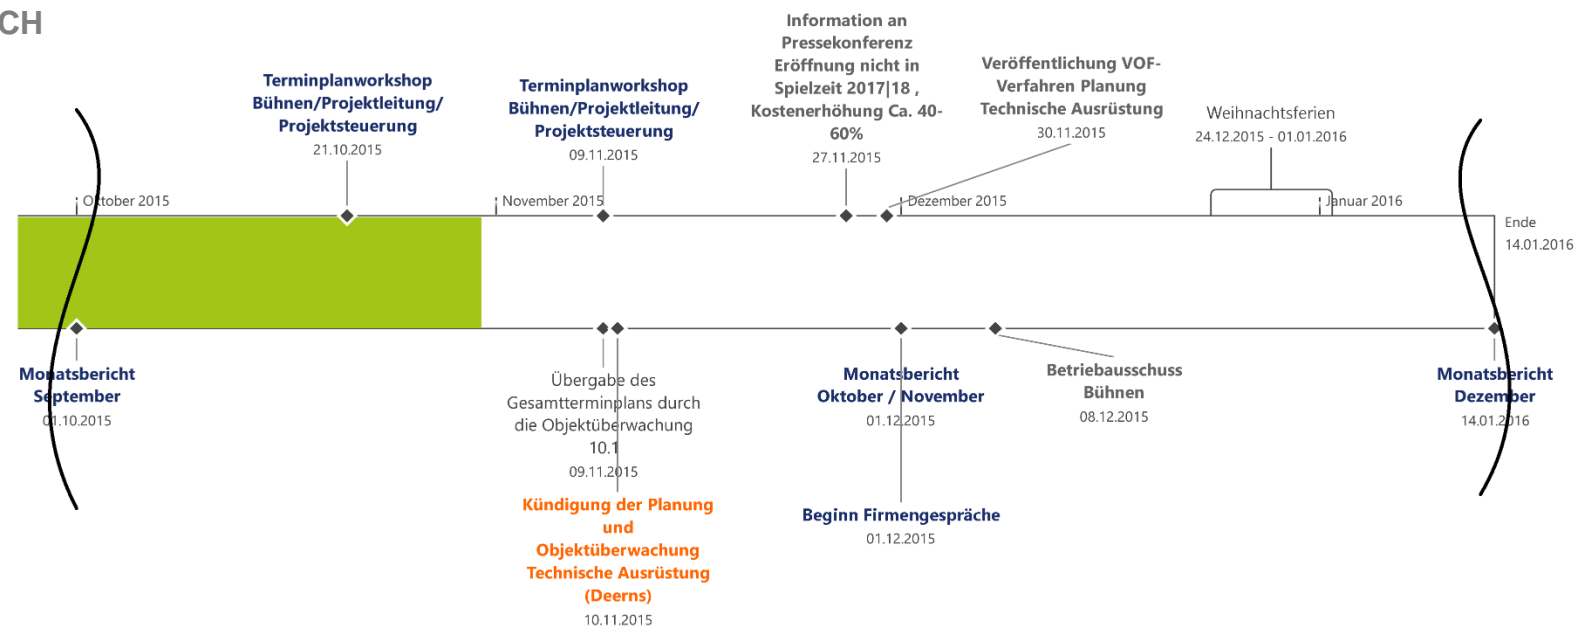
CH

Terminplanworkshop Bühnen/Projektleitung/ Projektsteuerung
21.10.2015

Terminplanworkshop Bühnen/Projektleitung/ Projektsteuerung
09.11.2015

Information an Pressekonferenz Eröffnung nicht in Spielzeit 2017|18 , Kostenerhöhung Ca. 40-60%
27.11.2015

Veröffentlichung VOF-Verfahren Planung Technische Ausrüstung
30.11.2015

Weihnachtsferien
24.12.2015 - 01.01.2016

Oktober 2015
November 2015
Dezember 2015
Januar 2016

Ende
14.01.2016

Monatsbericht September
01.10.2015

Übergabe des Gesamtterminplans durch die Objektüberwachung 10.1
09.11.2015

Kündigung der Planung und Objektüberwachung Technische Ausrüstung (Deerns)
10.11.2015

Monatsbericht Oktober / November
01.12.2015

Beginn Firmengespräche
01.12.2015

Betriebausschuss Bühnen
08.12.2015

Monatsbericht Dezember
14.01.2016